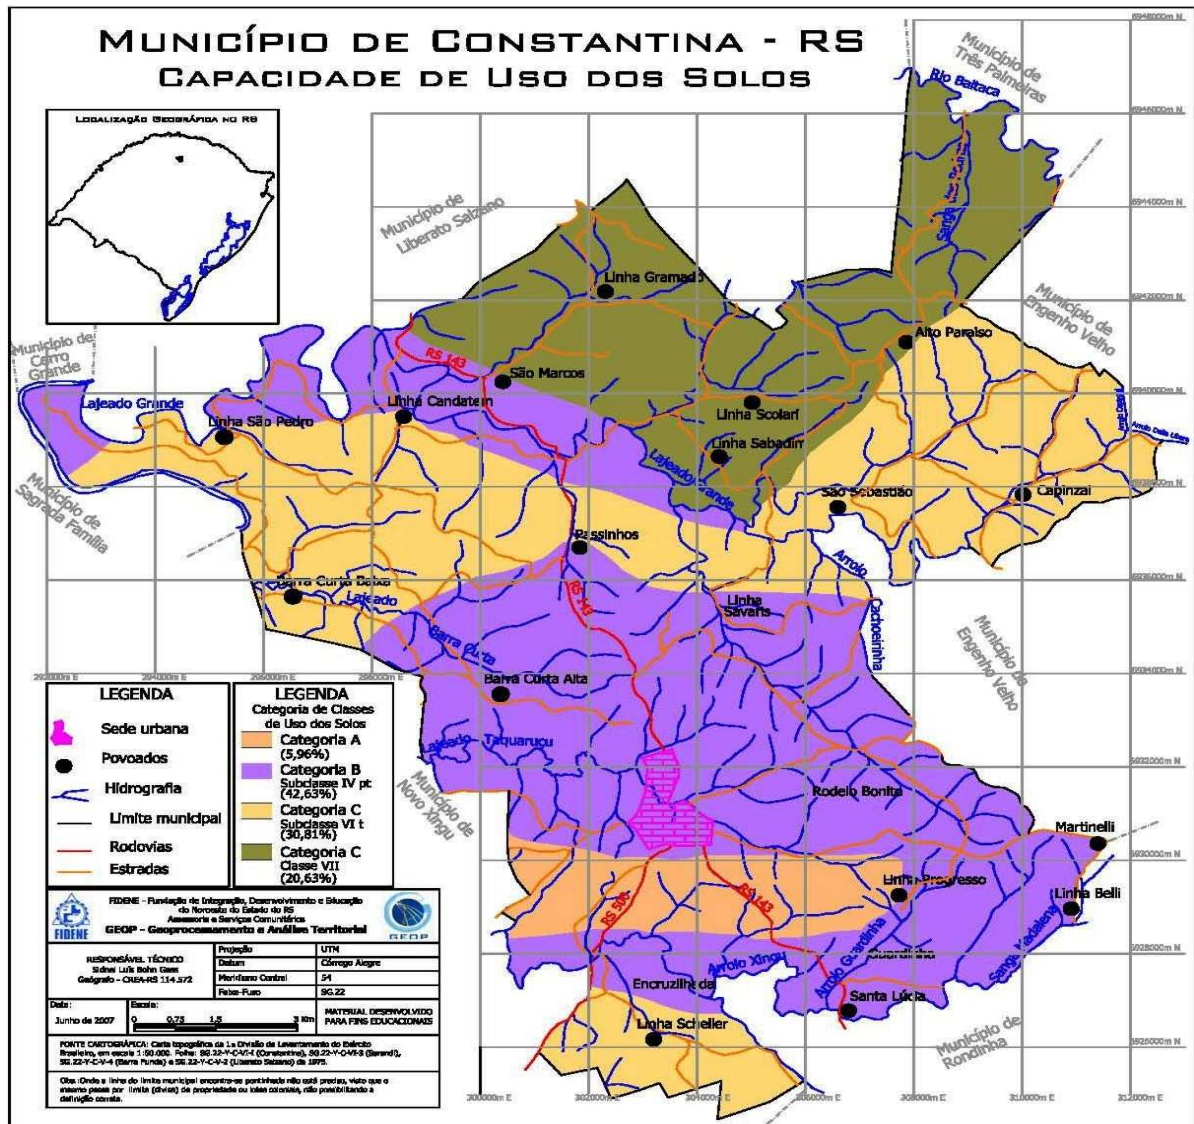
MUNICÍPIO DE CONSTANTINA - RS
CAPACIDADE DE USO DOS SOLOS

LOCALIZAÇÃO GEOGRÁFICA NO RS

Município de Três Palmeiras
Rio Baitaca
Município de Liberato Salzano
Linha Gramado
Município de Engenho Velho
Alto Paraíso
Município de Cerro Grande
RS 143
São Marcos
Lajeado Grande
Linha Candatem
Linha São Pedro
Linha Scolari
Linha Sabadim
Lajeado Grande
Município de Sagrada Família
São Sebastião
Capinzal
Passinhos
Arroio
Barra Curta Baixa
Lajeado
RS 143
Linha Savaris
Barra Curta
Cachoeirinha
Município de Engenho Velho
Barra Curta Alta
Lajeado Taquaruçu
Município de Novo Xingu
Rodeio Bonito
Martinelli
Linha Progresso
Linha Belli
RS 500
RS 143
Arroio Xingu
Arroio Gramadinha
Encruzilhada
Santa Lúcia
Linha Scheller
Município de Rondinha

6948000m N
6946000m N
6944000m N
6942000m N
6940000m N
6938000m N
6936000m N
6934000m N
6932000m N
6930000m N
6928000m N
6926000m N
292000m E
294000m E
296000m E
298000m E
300000m E
302000m E
304000m E
306000m E
308000m E
310000m E
312000m E

LEGENDA
Sede urbana
Povoados
Hidrografia
Limite municipal
Rodovias
Estradas

LEGENDA
Categoria de Classes de Uso dos Solos
Categoria A (5,96%)
Categoria B Subclasse IV pt (42,63%)
Categoria C Subclasse VI t (30,81%)
Categoria C Classe VII (20,63%)

FIDENE - Fundação de Integração, Desenvolvimento e Educação do Noroeste do Estado do RS
Assessoria e Serviços Comunitários
GEOP - Geoprocessamento e Análise Territorial
FIDENE
GEOP

RESPONSÁVEL TÉCNICO
Sidnei Luís Bohn Gass
Geógrafo - CREA-RS 114.572

| Projeção | UTM |
|---|---|
| Datum | Córrego Alegre |
| Meridiano Central | 54 |
| Folha-Fuso | SG.22 |

Data: Junho de 2007
Escala: 0 0,75 1,5 3 km
MATERIAL DESENVOLVIDO PARA FINS EDUCACIONAIS

FONTE CARTOGRÁFICA: Carta topográfica da 1a Divisão de Levantamento do Exército Brasileiro, em escala 1:50.000. Folha: SG.22-Y-C-V-1 (Constantina), SG.22-Y-C-V-3 (Sarandi), SG.22-Y-C-V-4 (Barra Funda) e SG.22-Y-C-V-2 (Liberato Salzano) de 1975.

Obs: Onde a linha do limite municipal encontra-se pontilhada não está preciso, visto que o mesmo passa por limite (divisa) de propriedade ou lotes coloniais, não possibilitando a definição correta.